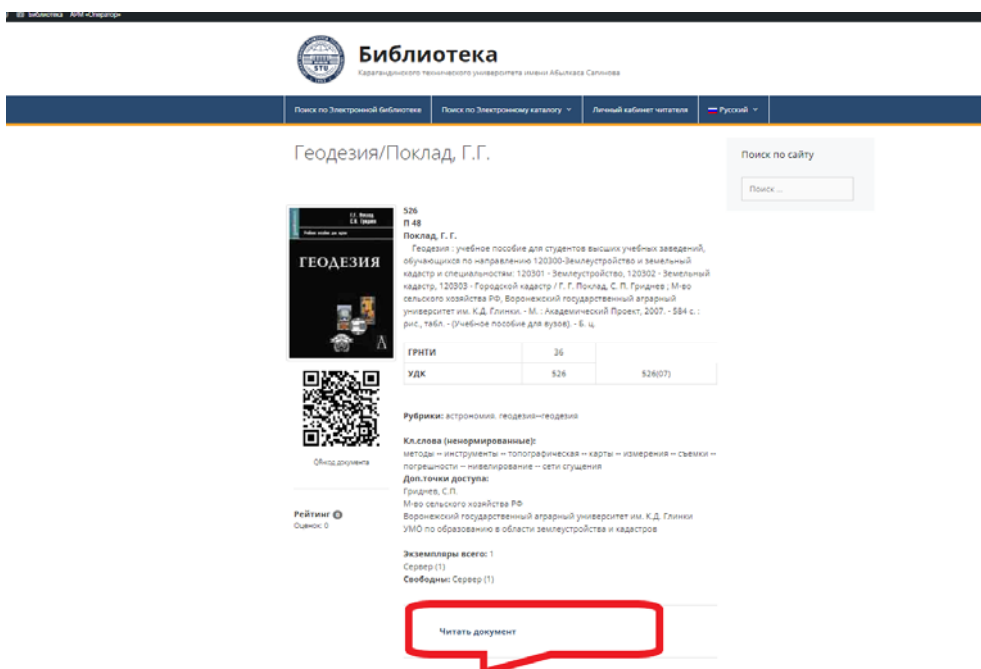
Библиотека АРМ «Оператор»

Библиотека
Карагандинского технического университета имени Абылкаса Сагинова

Поиск по Электронной библиотеке | Поиск по Электронному каталогу | Личный кабинет читателя | Русский

Геодезия/Поклад, Г.Г.

Поиск по сайту

Поиск ...

Г.Г. Поклад С.П. Гриднев
Учебное пособие для вузов
ГЕОДЕЗИЯ

526
П 48
Поклад, Г. Г.
Геодезия : учебное пособие для студентов высших учебных заведений, обучающихся по направлению 120300-Землеустройство и земельный кадастр и специальностям: 120301 - Землеустройство, 120302 - Земельный кадастр, 120303 - Городской кадастр / Г. Г. Поклад, С. П. Гриднев ; М-во сельского хозяйства РФ, Воронежский государственный аграрный университет им. К.Д. Глинки. - М. : Академический Проект, 2007. - 584 с. : рис., табл. - (Учебное пособие для вузов). - Б. ц.

| ГРНТИ | 36 | |
|---|---|---|
| УДК | 526 | 526(07) |

Обход документа

Рубрики: астрономия, геодезия--геодезия

Кл.слова (ненормированные):
методы -- инструменты -- топографическая -- карты -- измерения -- съемки -- погрешности -- нивелирование -- сети сгущения
Доп.точки доступа:
Гриднев, С.П.
М-во сельского хозяйства РФ
Воронежский государственный аграрный университет им. К.Д. Глинки
УМО по образованию в области землеустройства и кадастров

Рейтинг
Оценок: 0

Экземпляры всего: 1
Сервер (1)
Свободны: Сервер (1)

Читать документ